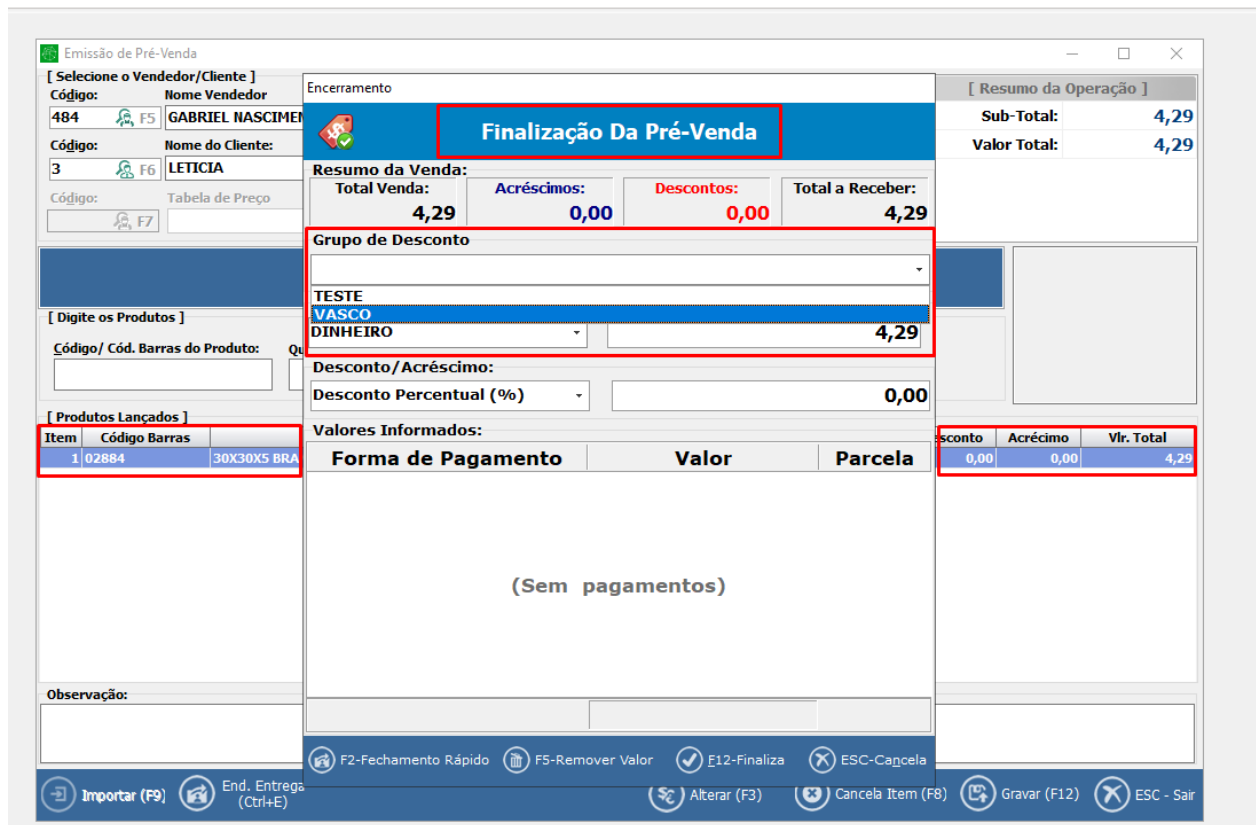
Emissão de Pré-Venda

[ Selecione o Vendedor/Cliente ]
Código:
484
F5
Nome Vendedor
GABRIEL NASCIMEN
Código:
3
F6
Nome do Cliente:
LETICIA
Código:
F7
Tabela de Preço

[ Resumo da Operação ]
Sub-Total: 4,29
Valor Total: 4,29

[ Digite os Produtos ]
Código/ Cód. Barras do Produto:
Qu

[ Produtos Lançados ]

| Item | Código Barras | |
|---|---|---|
| 1 | 02884 | 30X30X5 BRA |

| esconto | Acréscimo | Vlr. Total |
|---|---|---|
| 0,00 | 0,00 | 4,29 |

Observação:

Encerramento

Finalização Da Pré-Venda

Resumo da Venda:
Total Venda: 4,29
Acréscimos: 0,00
Descontos: 0,00
Total a Receber: 4,29

Grupo de Desconto
TESTE
VASCO
DINHEIRO
4,29

Desconto/Acréscimo:
Desconto Percentual (%)
0,00

Valores Informados:

| Forma de Pagamento | Valor | Parcela |
|---|---|---|

(Sem pagamentos)

F2-Fechamento Rápido
F5-Remover Valor
F12-Finaliza
ESC-Cancela

Importar (F9)
End. Entrega (Ctrl+E)
Alterar (F3)
Cancela Item (F8)
Gravar (F12)
ESC - Sair